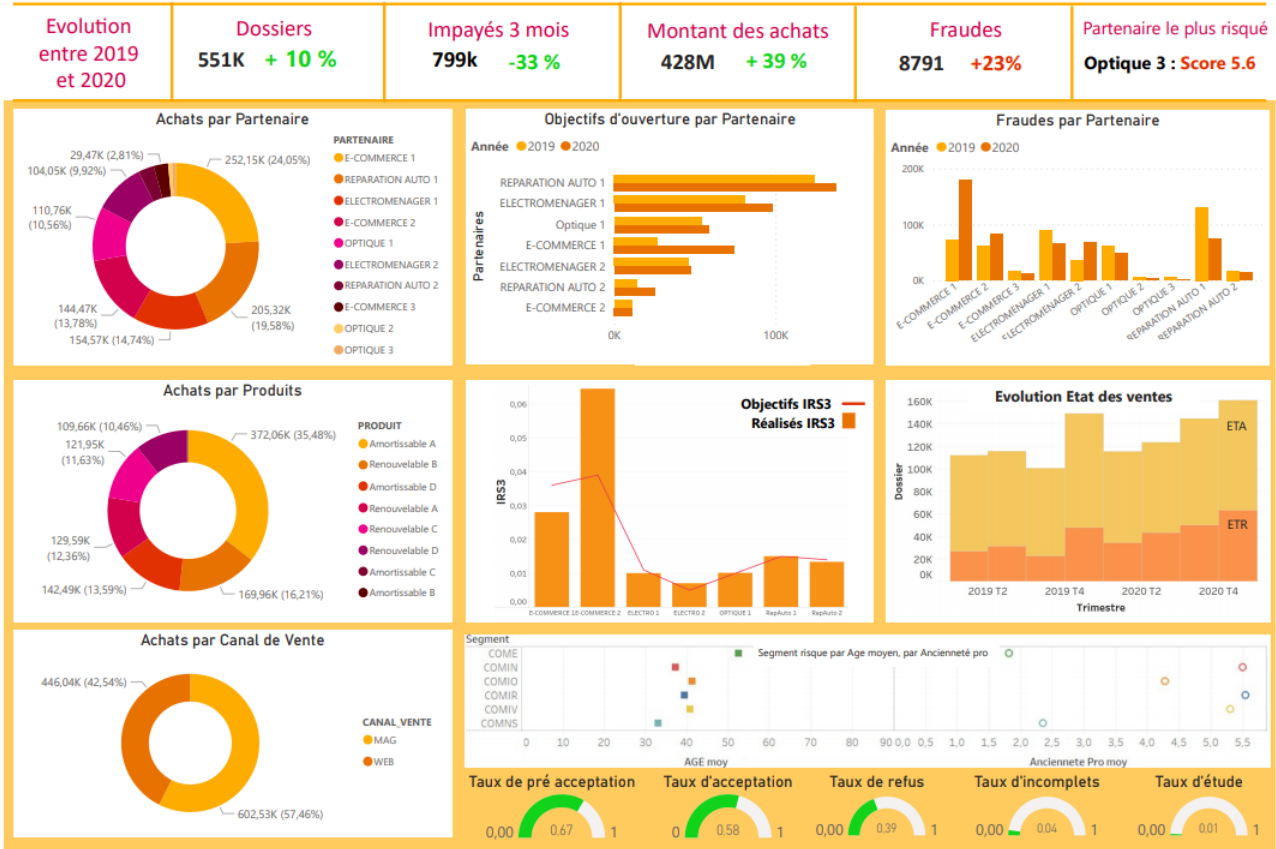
Evolution entre 2019 et 2020

Dossiers
551K + 10 %

Impayés 3 mois
799k -33 %

Montant des achats
428M + 39 %

Fraudes
8791 +23%

Partenaire le plus risqué
Optique 3 : Score 5.6

Achats par Partenaire

PARTENAIRE
E-COMMERCE 1
REPARATION AUTO 1
ELECTROMENAGER 1
E-COMMERCE 2
OPTIQUE 1
ELECTROMENAGER 2
REPARATION AUTO 2
E-COMMERCE 3
OPTIQUE 2
OPTIQUE 3

252,15K (24,05%)
205,32K (19,58%)
154,57K (14,74%)
144,47K (13,78%)
110,76K (10,56%)
104,05K (9,92%)
29,47K (2,81%)

Objectifs d'ouverture par Partenaire

Année 2019 2020

Partenaires
REPARATION AUTO 1
ELECTROMENAGER 1
Optique 1
E-COMMERCE 1
ELECTROMENAGER 2
REPARATION AUTO 2
E-COMMERCE 2

0K 100K

Fraudes par Partenaire

Année 2019 2020

200K
100K
0K

E-COMMERCE 1
E-COMMERCE 2
E-COMMERCE 3
ELECTROMENAGER 1
ELECTROMENAGER 2
OPTIQUE 1
OPTIQUE 2
OPTIQUE 3
REPARATION AUTO 1
REPARATION AUTO 2

Achats par Produits

PRODUIT
Amortissable A
Renouvelable B
Amortissable D
Renouvelable A
Renouvelable C
Renouvelable D
Amortissable C
Amortissable B

372,06K (35,48%)
169,96K (16,21%)
142,49K (13,59%)
129,59K (12,36%)
121,95K (11,63%)
109,66K (10,46%)

Objectifs IRS3
Réalisés IRS3

IRS3
0,06
0,05
0,04
0,03
0,02
0,01
0,00

E-COMMERCE 1 E-COMMERCE 2 ELECTRO 1 ELECTRO 2 OPTIQUE 1 RepAuto 1 RepAuto 2

Evolution Etat des ventes

Dossier
160K
140K
120K
100K
80K
60K
40K
20K
0K

ETA
ETR

2019 T2 2019 T4 2020 T2 2020 T4
Trimestre

Achats par Canal de Vente

446,04K (42,54%)
602,53K (57,46%)

CANAL_VENTE
MAG
WEB

Segment
Segment risque par Age moyen, par Ancienneté pro
COME
COMIN
COMIO
COMIR
COMIV
COMNS

0 10 20 30 40 50 60 70 80 90 0,0 0,5 1,0 1,5 2,0 2,5 3,0 3,5 4,0 4,5 5,0 5,5
AGE moy
Anciennete Pro moy

Taux de pré acceptation
0,00 0.67 1

Taux d'acceptation
0 0.58 1

Taux de refus
0,00 0.39 1

Taux d'incomplets
0,00 0.04 1

Taux d'étude
0,00 0.01 1